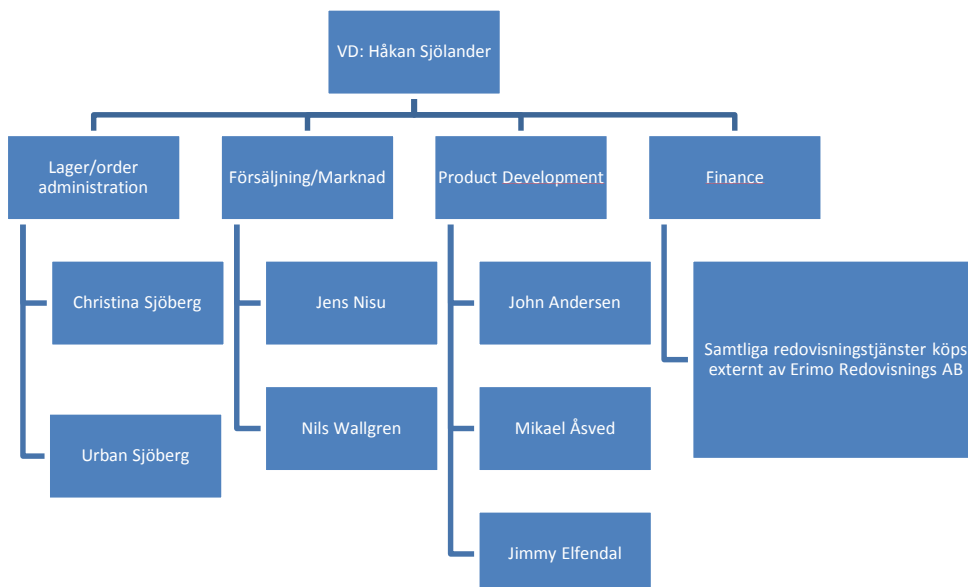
VD: Håkan Sjölander

Lager/order administration

Christina Sjöberg

Urban Sjöberg

Försäljning/Marknad

Jens Nisu

Nils Wallgren

Product Development

John Andersen

Mikael Åsved

Jimmy Elfendal

Finance

Samtliga redovisningstjänster köps externt av Erimo Redovisnings AB